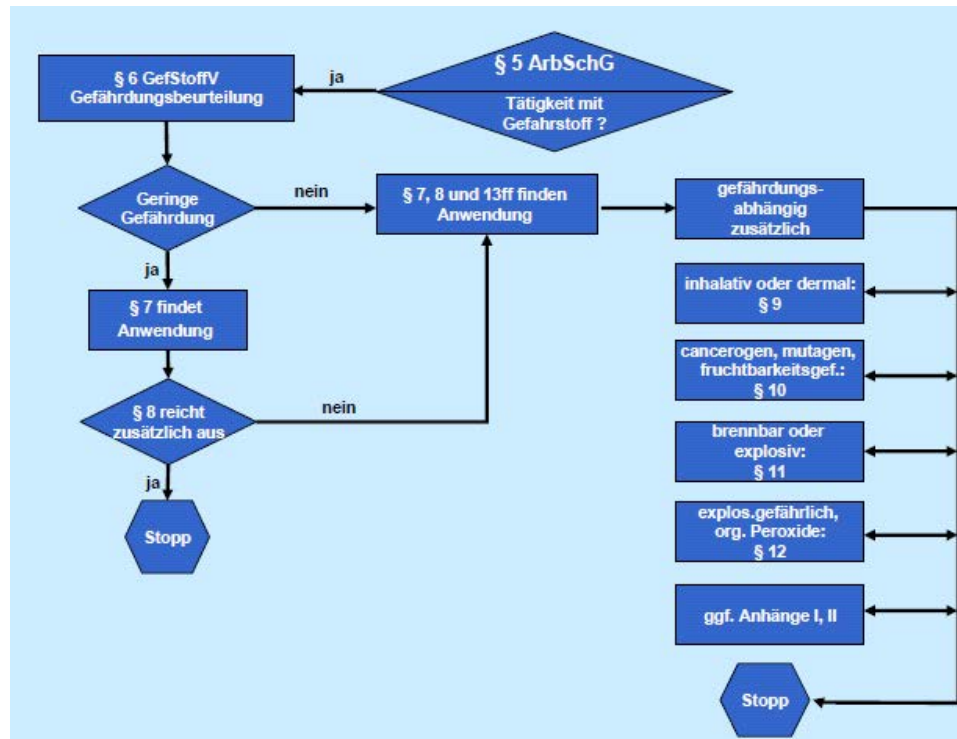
§ 5 ArbSchG
Tätigkeit mit Gefahrstoff ?

ja

§ 6 GefStoffV Gefährdungsbeurteilung

Geringe Gefährdung

nein

§ 7, 8 und 13ff finden Anwendung

gefährdungsabhängig zusätzlich

ja

§ 7 findet Anwendung

§ 8 reicht zusätzlich aus

nein

ja

Stopp

inhalativ oder dermal: § 9

cancerogen, mutagen, fruchtbarkeitsgef.: § 10

brennbar oder explosiv: § 11

explos.gefährlich, org. Peroxide: § 12

ggf. Anhänge I, II

Stopp